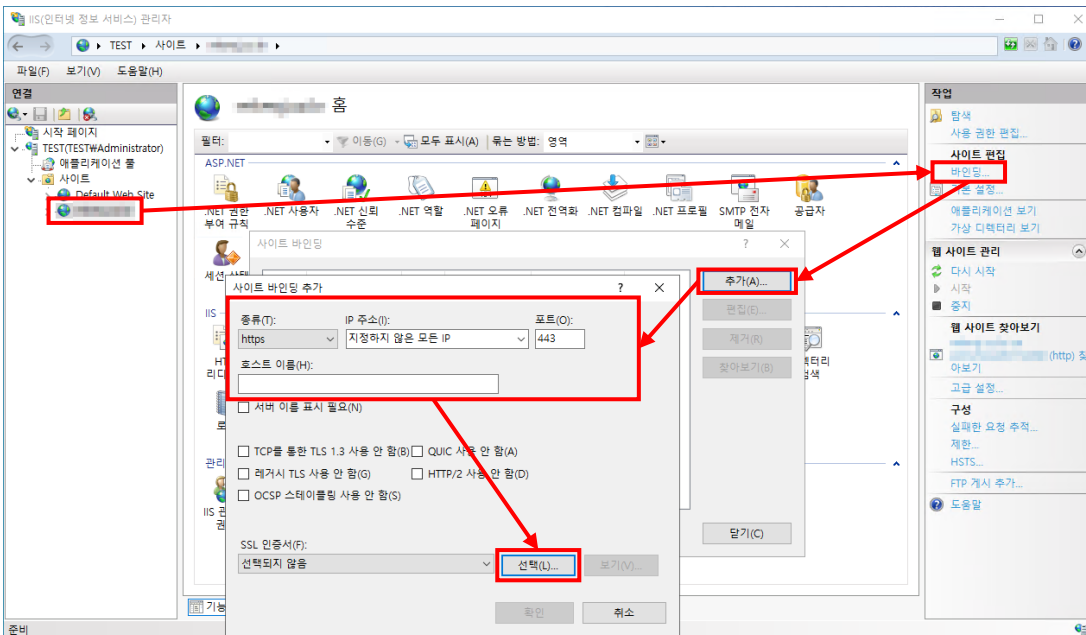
IIS(인터넷 정보 서비스) 관리자

TEST ▸ 사이트 ▸ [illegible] ▸

파일(F) 보기(V) 도움말(H)

연결

시작 페이지
TEST(TEST₩Administrator)
애플리케이션 풀
사이트
Default Web Site
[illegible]

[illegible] 홈

필터: 이동(G) 모두 표시(A) 묶는 방법: 영역

ASP.NET

.NET 권한 부여 규칙
.NET 사용자
.NET 신뢰 수준
.NET 역할
.NET 오류 페이지
.NET 전역화
.NET 컴파일
.NET 프로필
SMTP 전자 메일
공급자
세션 상태

IIS
HT 리디
로
관리
IIS 관 권
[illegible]터리 검색

사이트 바인딩 ? X

추가(A)...
편집(E)...
제거(R)
찾아보기(B)
닫기(C)

사이트 바인딩 추가 ? X

종류(T):
https
IP 주소(I):
지정하지 않은 모든 IP
포트(O):
443
호스트 이름(H):

서버 이름 표시 필요(N)

TCP를 통한 TLS 1.3 사용 안 함(B)
QUIC 사용 안 함(A)
레거시 TLS 사용 안 함(G)
HTTP/2 사용 안 함(D)
OCSP 스테이플링 사용 안 함(S)

SSL 인증서(F):
선택되지 않음
선택(L)...
보기(V)...

확인
취소

기능

준비

작업

탐색
사용 권한 편집...
사이트 편집
바인딩...
기본 설정...
애플리케이션 보기
가상 디렉터리 보기
웹 사이트 관리
다시 시작
시작
중지
웹 사이트 찾아보기
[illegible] (http) 찾
아보기
고급 설정...
구성
실패한 요청 추적...
제한...
HSTS...
FTP 게시 추가...
도움말